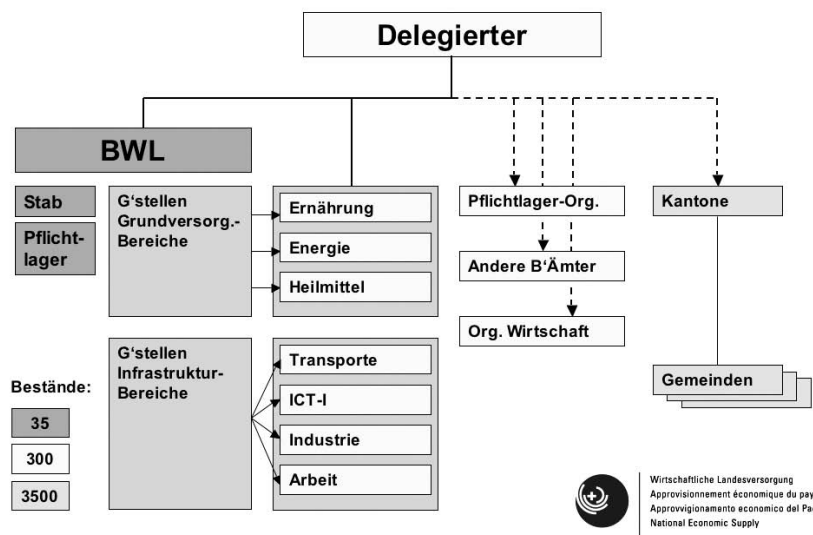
Delegierter

BWL

Stab

Pflichtlager

G‘stellen Grundversorg.-Bereiche

Ernährung

Energie

Heilmittel

G‘stellen Infrastruktur-Bereiche

Transporte

ICT-I

Industrie

Arbeit

Pflichtlager-Org.

Andere B‘Ämter

Org. Wirtschaft

Kantone

Gemeinden

Bestände:

35

300

3500

Wirtschaftliche Landesversorgung
Approvisionnement économique du pay
Approvvigionamento economico del Pa
National Economic Supply